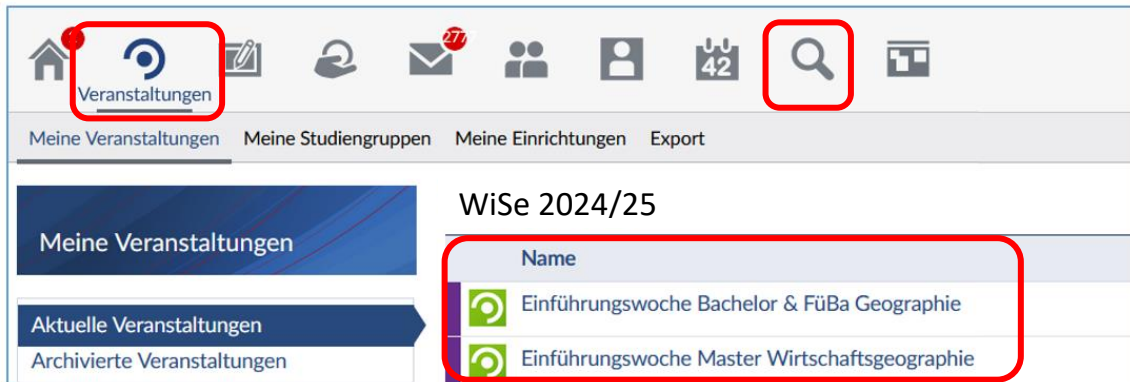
6 Veranstaltungen 277 42

Meine Veranstaltungen Meine Studiengruppen Meine Einrichtungen Export

Meine Veranstaltungen

Aktuelle Veranstaltungen
Archivierte Veranstaltungen

WiSe 2024/25

Name
Einführungswoche Bachelor & FüBa Geographie
Einführungswoche Master Wirtschaftsgeographie